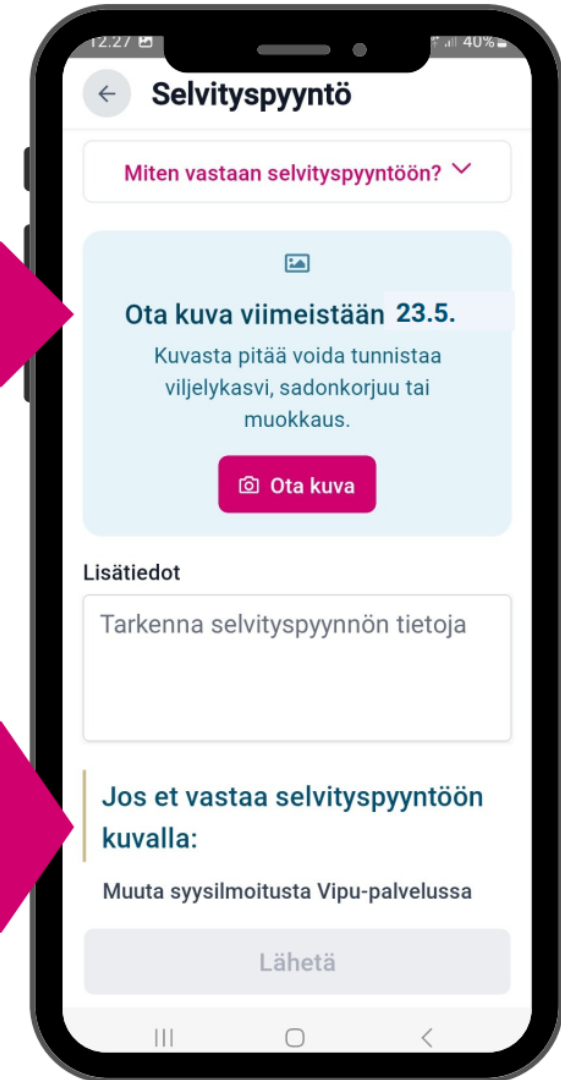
12.27 40%

Selvityspyyntö

Miten vastaan selvityspyyntöön?

Ota kuva viimeistään 23.5.

Kuvasta pitää voida tunnistaa viljelykasvi, sadonkorjuu tai muokkaus.

Ota kuva

Lisätiedot

Tarkenna selvityspyynnön tietoja

Jos et vastaa selvityspyyntöön kuvalla:

Muuta syysilmoitusta Vipu-palvelussa

Lähetä